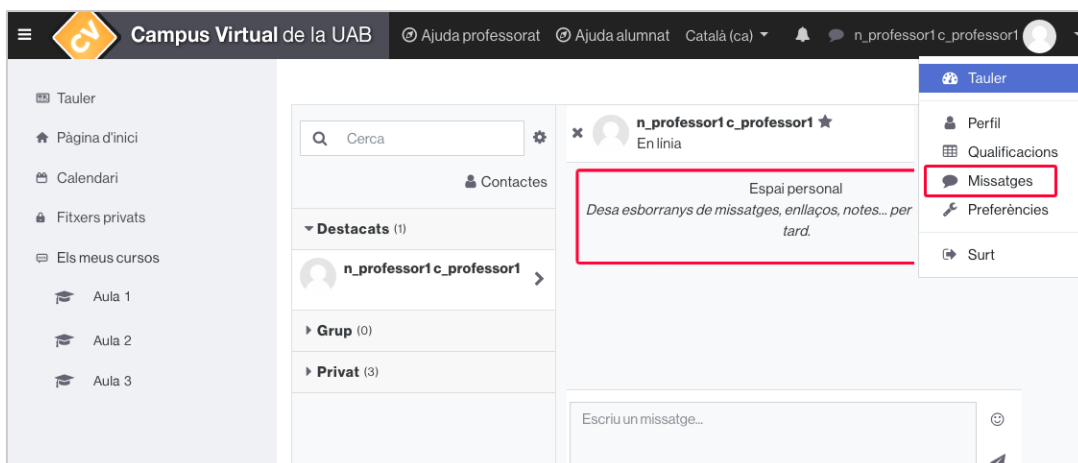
CV Campus Virtual de la UAB

Ajuda professorat Ajuda alumnat Català (ca)

n_professor1 c_professor1

Tauler

Perfil

Qualificacions

Missatges

Preferències

Surt

Tauler

Pàgina d'inici

Calendari

Fitxers privats

Els meus cursos

Aula 1

Aula 2

Aula 3

Cerca

Contactes

Destacats (1)

n_professor1 c_professor1

Grup (0)

Privat (3)

n_professor1 c_professor1

En línia

Espai personal

*Desa esborranys de missatges, enllaços, notes... per tard.*

Escriu un missatge...